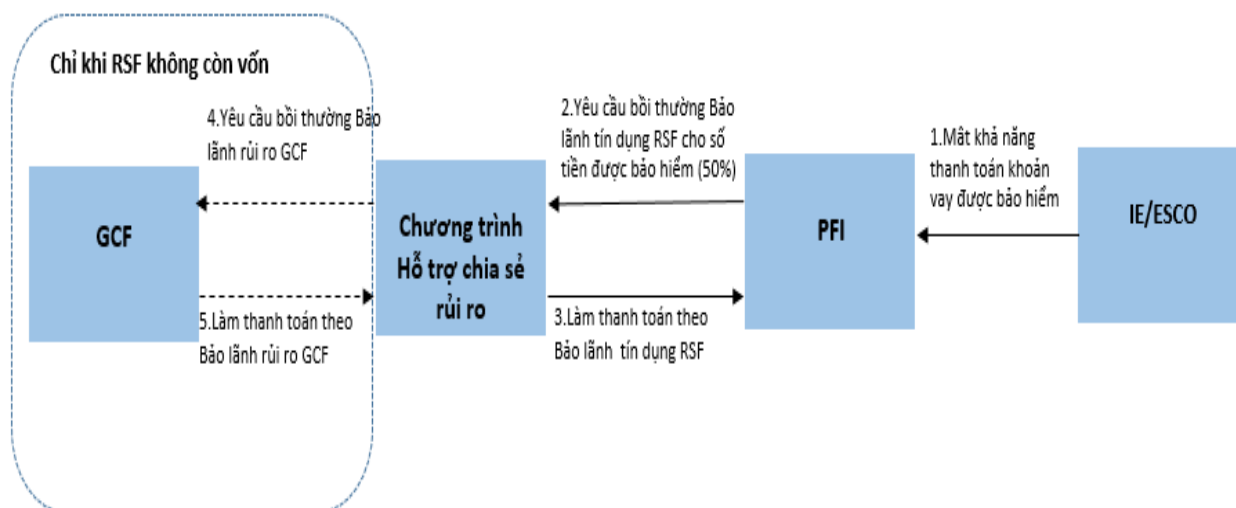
Chỉ khi RSF không còn vốn

4.Yêu cầu bồi thường Bảo lãnh rủi ro GCF

2.Yêu cầu bồi thường Bảo lãnh tín dụng RSF cho số tiền được bảo hiểm (50%)

1.Mất khả năng thanh toán khoản vay được bảo hiểm

GCF

Chương trình Hỗ trợ chia sẻ rủi ro

PFI

IE/ESCO

5.Làm thanh toán theo Bảo lãnh rủi ro GCF

3.Làm thanh toán theo Bảo lãnh tín dụng RSF